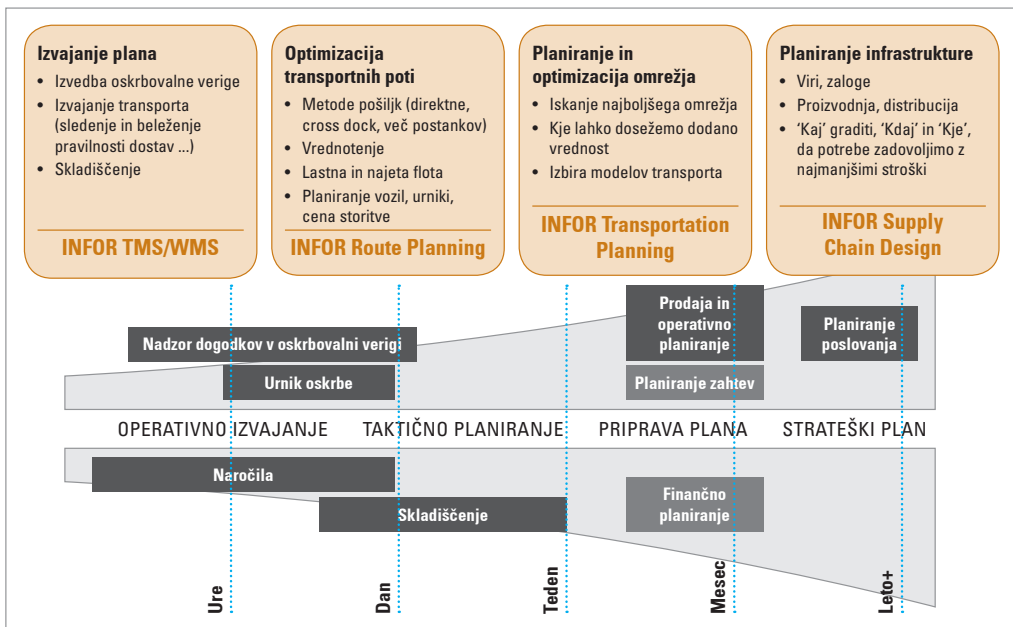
Izvajanje plana
• Izvedba oskrbovalne verige
• Izvajanje transporta (sledenje in beleženje pravilnosti dostav ...)
• Skladiščenje

INFOR TMS/WMS

Optimizacija transportnih poti
• Metode pošiljk (direktne, cross dock, več postankov)
• Vrednotenje
• Lastna in najeta flota
• Planiranje vozil, urniki, cena storitve

INFOR Route Planning

Planiranje in optimizacija omrežja
• Iskanje najboljšega omrežja
• Kje lahko dosežemo dodano vrednost
• Izbira modelov transporta

INFOR Transportation Planning

Planiranje infrastrukture
• Viri, zaloge
• Proizvodnja, distribucija
• 'Kaj' graditi, 'Kdaj' in 'Kje', da potrebe zadovoljimo z najmanjšimi stroški

INFOR Supply Chain Design

Nadzor dogodkov v oskrbovalni verigi

Urnik oskrbe

Prodaja in operativno planiranje

Planiranje zahtev

Planiranje poslovanja

OPERATIVNO IZVAJANJE TAKTIČNO PLANIRANJE PRIPRAVA PLANA STRATEŠKI PLAN

Naročila

Skladiščenje

Finančno planiranje

Ure Dan Teden Mesec Leto+